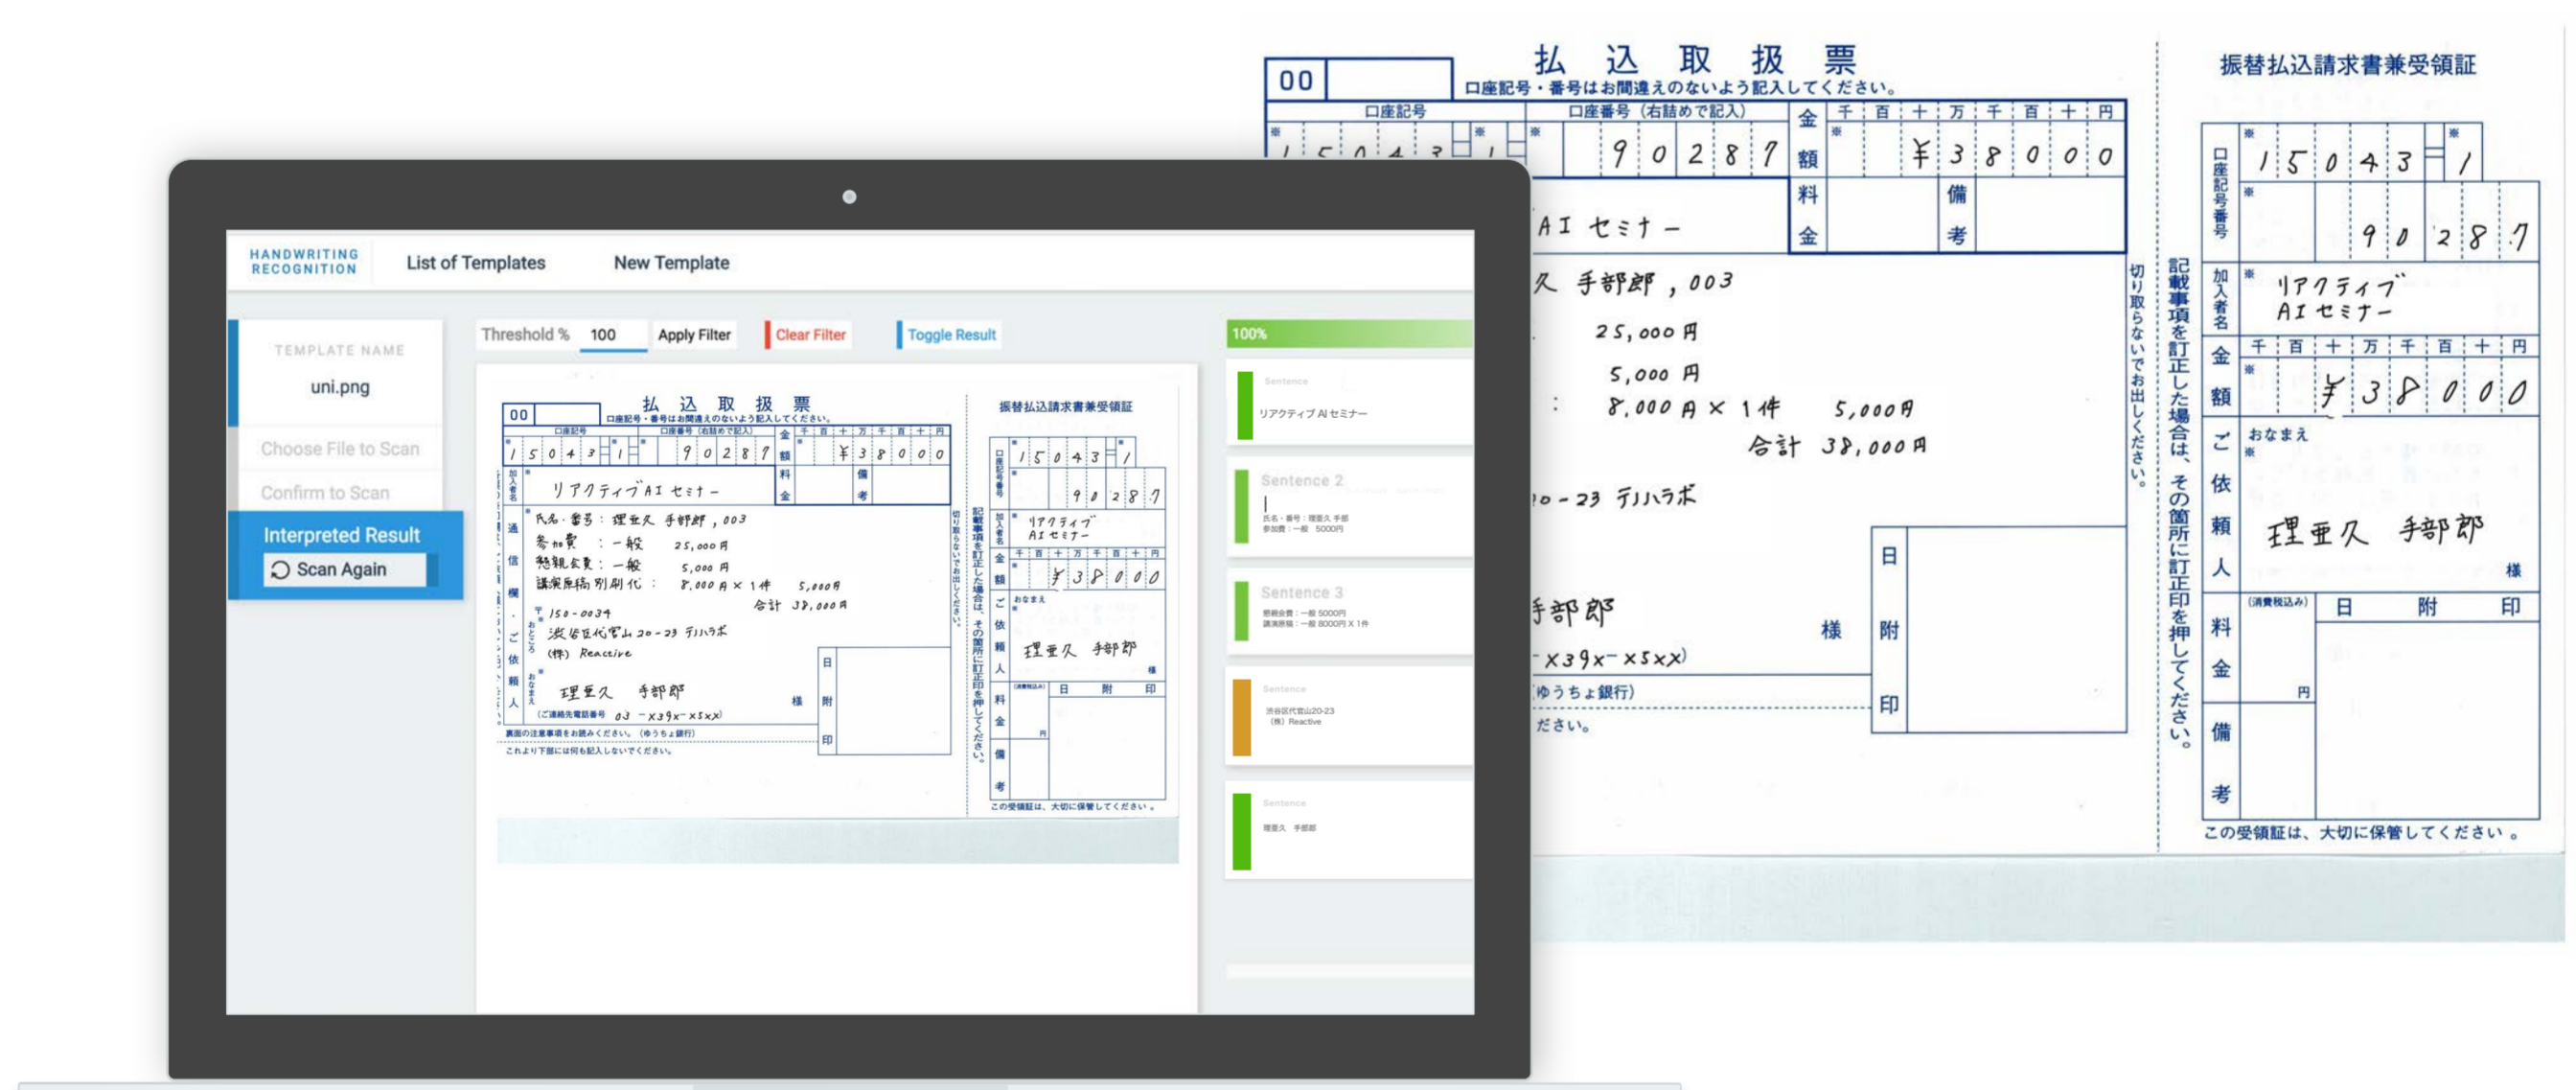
HANDWRITING RECOGNITION
List of Templates
New Template

TEMPLATE NAME
uni.png
Choose File to Scan
Confirm to Scan
Interpreted Result
Scan Again

Threshold % 100
Apply Filter
Clear Filter
Toggle Result

100%

Sentence
リアクティブ AI セミナー

Sentence 2
氏名・番号：理亜久 手部郎
参加費：一般 5000円

Sentence 3
懇親会費：一般 5000円
講演原稿：一般 8000円 X 1件

Sentence
渋谷区代官山20-23
(株) Reactive

Sentence
理亜久 手部郎

00
払 込 取 扱 票
口座記号・番号はお間違えのないよう記入してください。
口座記号
口座番号（右詰めで記入）
1 5 0 4 3 1
9 0 2 8 7
金額
千 百 十 万 千 百 十 円
¥ 3 8 0 0 0
料金
備考
加入者名
リアクティブ AI セミナー
通信欄
氏名・番号：理亜久 手部郎，003
参加費：一般 25,000円
懇親会費：一般 5,000円
講演原稿別刷代：8,000円 × 1件 5,000円
合計 38,000円
〒150-0034
渋谷区代官山 20-23 テハラボ
(株) Reactive
ご依頼人
おなまえ
理亜久 手部郎
様
(ご連絡先電話番号 03 -x39x-x5xx)
裏面の注意事項をお読みください。(ゆうちょ銀行)
これより下部には何も記入しないでください。
日附印

切り取らないでお出しください。

振替払込請求書兼受領証
口座記号番号
1 5 0 4 3 1
9 0 2 8 7
加入者名
リアクティブ AI セミナー
金額
千 百 十 万 千 百 十 円
¥ 3 8 0 0 0
ご依頼人
おなまえ
理亜久 手部郎
様
料金
(消費税込み)
円
日 附 印
備考
記載事項を訂正した場合は、その箇所に訂正印を押してください。
この受領証は、大切に保管してください。